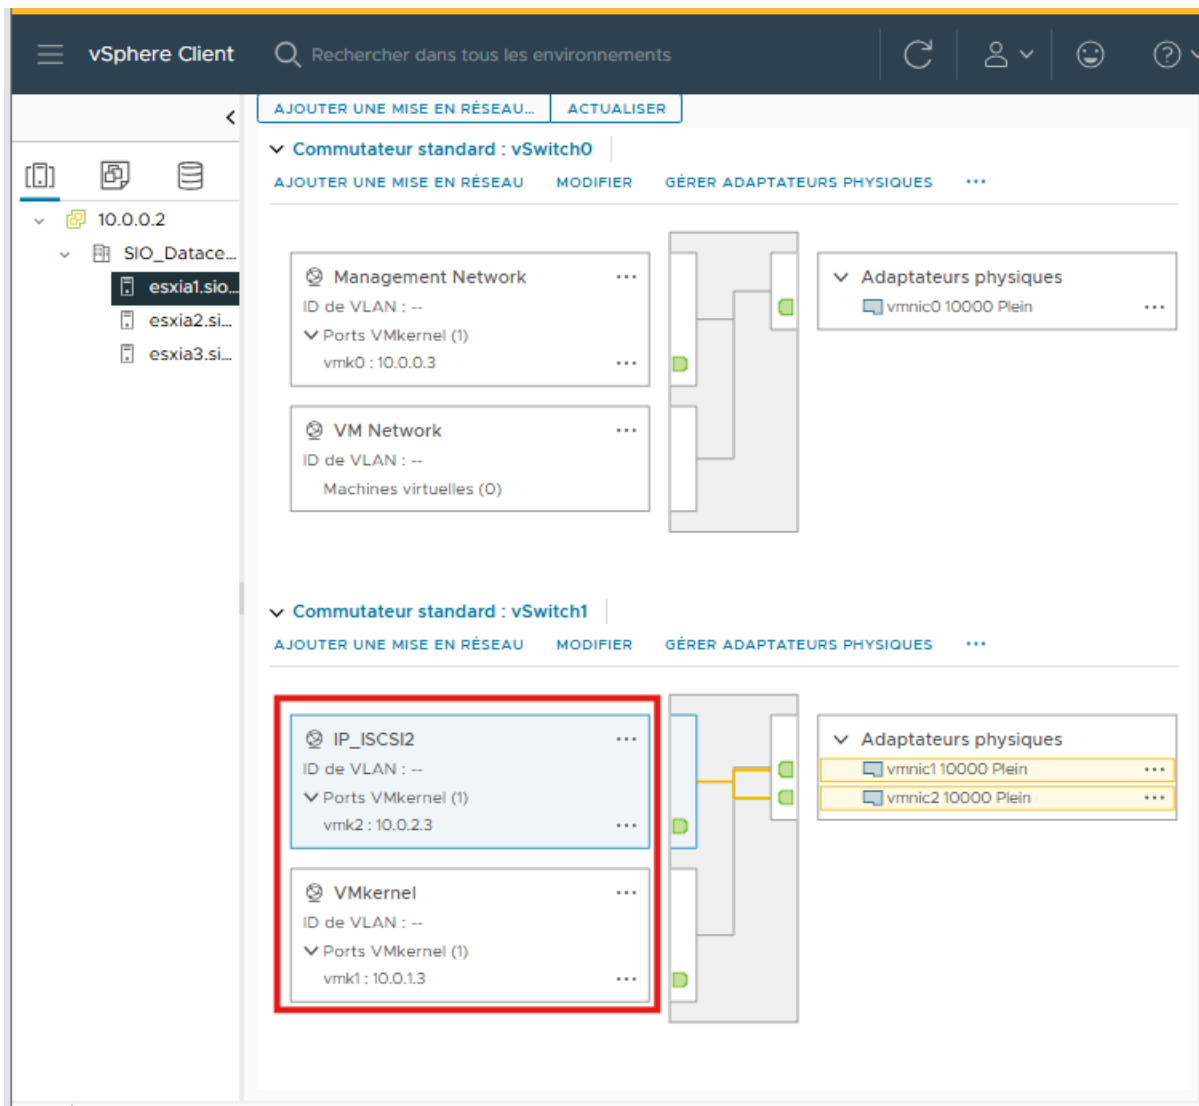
vSphere Client
Rechercher dans tous les environnements

AJOUTER UNE MISE EN RÉSEAU... ACTUALISER

10.0.0.2
SIO_Datace...
esxia1.sio...
esxia2.si...
esxia3.si...

Commutateur standard : vSwitch0
AJOUTER UNE MISE EN RÉSEAU MODIFIER GÉRER ADAPTATEURS PHYSIQUES ...

Management Network ...
ID de VLAN : --
Ports VMkernel (1)
vmk0 : 10.0.0.3 ...

VM Network ...
ID de VLAN : --
Machines virtuelles (0)

Adaptateurs physiques
vmnic0 10000 Plein ...

Commutateur standard : vSwitch1
AJOUTER UNE MISE EN RÉSEAU MODIFIER GÉRER ADAPTATEURS PHYSIQUES ...

IP_ISCSI2 ...
ID de VLAN : --
Ports VMkernel (1)
vmk2 : 10.0.2.3 ...

VMkernel ...
ID de VLAN : --
Ports VMkernel (1)
vmk1 : 10.0.1.3 ...

Adaptateurs physiques
vmnic1 10000 Plein ...
vmnic2 10000 Plein ...